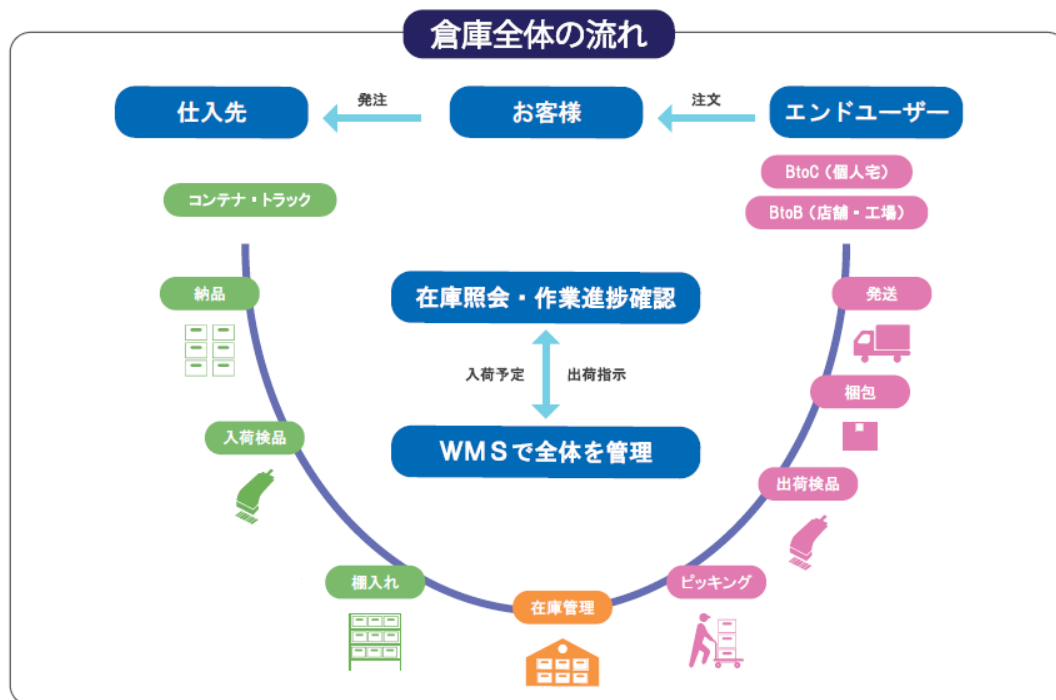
倉庫全体の流れ

仕入先
発注
お客様
注文
エンドユーザー

BtoC（個人宅）
BtoB（店舗・工場）

コンテナ・トラック

納品

在庫照会・作業進捗確認

入荷予定
出荷指示

WMSで全体を管理

発送

梱包

入荷検品

出荷検品

棚入れ

在庫管理

ピッキング